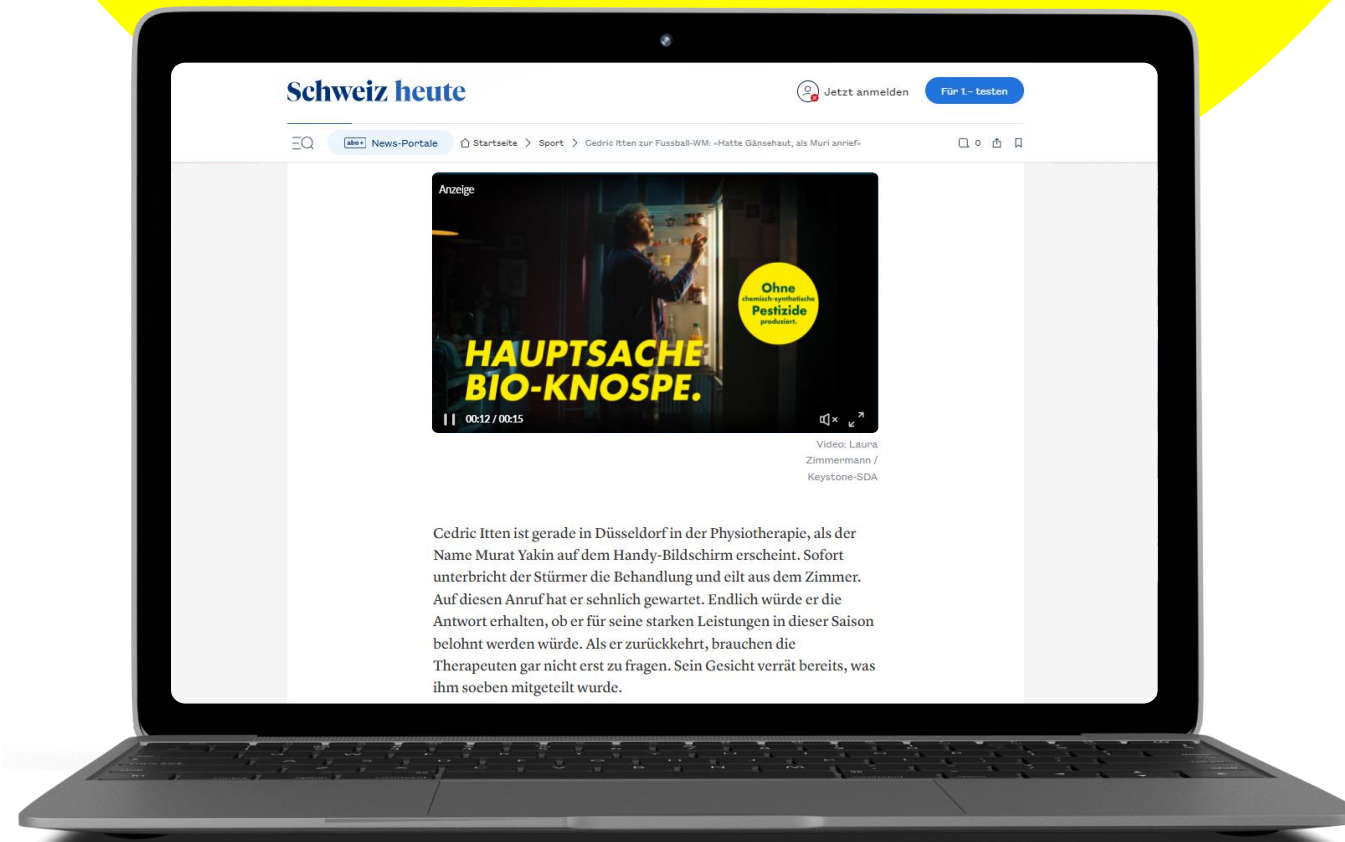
Schweiz heute

Jetzt anmelden

Für 1.– testen

abo+ News-Portale

Startseite > Sport > Cedric Itten zur Fussball-WM: «Hatte Gänsehaut, als Muri anrief»

0

Anzeige

Ohne chemisch-synthetische Pestizide produziert.

HAUPTSACHE BIO-KNOSPE.

00:12 / 00:15

Video: Laura Zimmermann / Keystone-SDA

Cedric Itten ist gerade in Düsseldorf in der Physiotherapie, als der Name Murat Yakin auf dem Handy-Bildschirm erscheint. Sofort unterbricht der Stürmer die Behandlung und eilt aus dem Zimmer. Auf diesen Anruf hat er sehnlich gewartet. Endlich würde er die Antwort erhalten, ob er für seine starken Leistungen in dieser Saison belohnt werden würde. Als er zurückkehrt, brauchen die Therapeuten gar nicht erst zu fragen. Sein Gesicht verrät bereits, was ihm soeben mitgeteilt wurde.